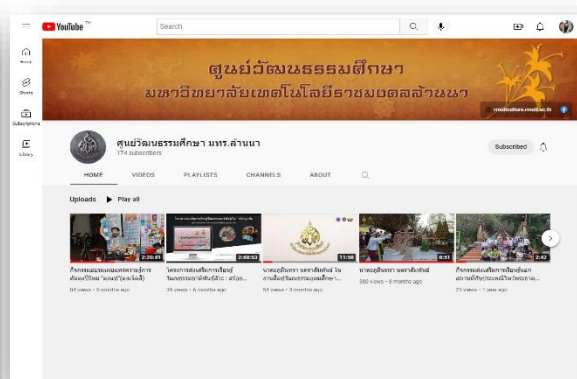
YouTube TH

Search

Home

Shorts

Subscriptions

Library

ศูนย์วัฒนธรรมศึกษา
มหาวิทยาลัยเทคโนโลยีราชมงคลล้านนา

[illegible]

ศูนย์วัฒนธรรมศึกษา มทร.ล้านนา
174 subscribers

Subscribed

HOME VIDEOS PLAYLISTS CHANNELS ABOUT

Uploads ▶ Play all

2:29:45
กิจกรรมแบ่งปันและการเรียนรู้การศึกษาวิถีไทย "ผะหมี" (มะเมียฮี)
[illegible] views • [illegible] months ago

2:48:53
โครงการส่งเสริมการเรียนรู้วัฒนธรรมทางศิลปะวิถีไทย : สร้อย...
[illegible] views • 8 months ago

11:58
นาฏดุริยางศิลป์ ในงานสืบสวนวัฒนธรรมมรดกศึกษา...
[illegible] views • 8 months ago

8:51
นาฏดุริยางค์ นาฏศิลป์ไทย
260 views • 8 months ago

2:42
กิจกรรมส่งเสริมการเรียนรู้และสถาบันศึกษาประเพณีวิถีวัดเรียนรู้...
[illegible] views • 1 year ago